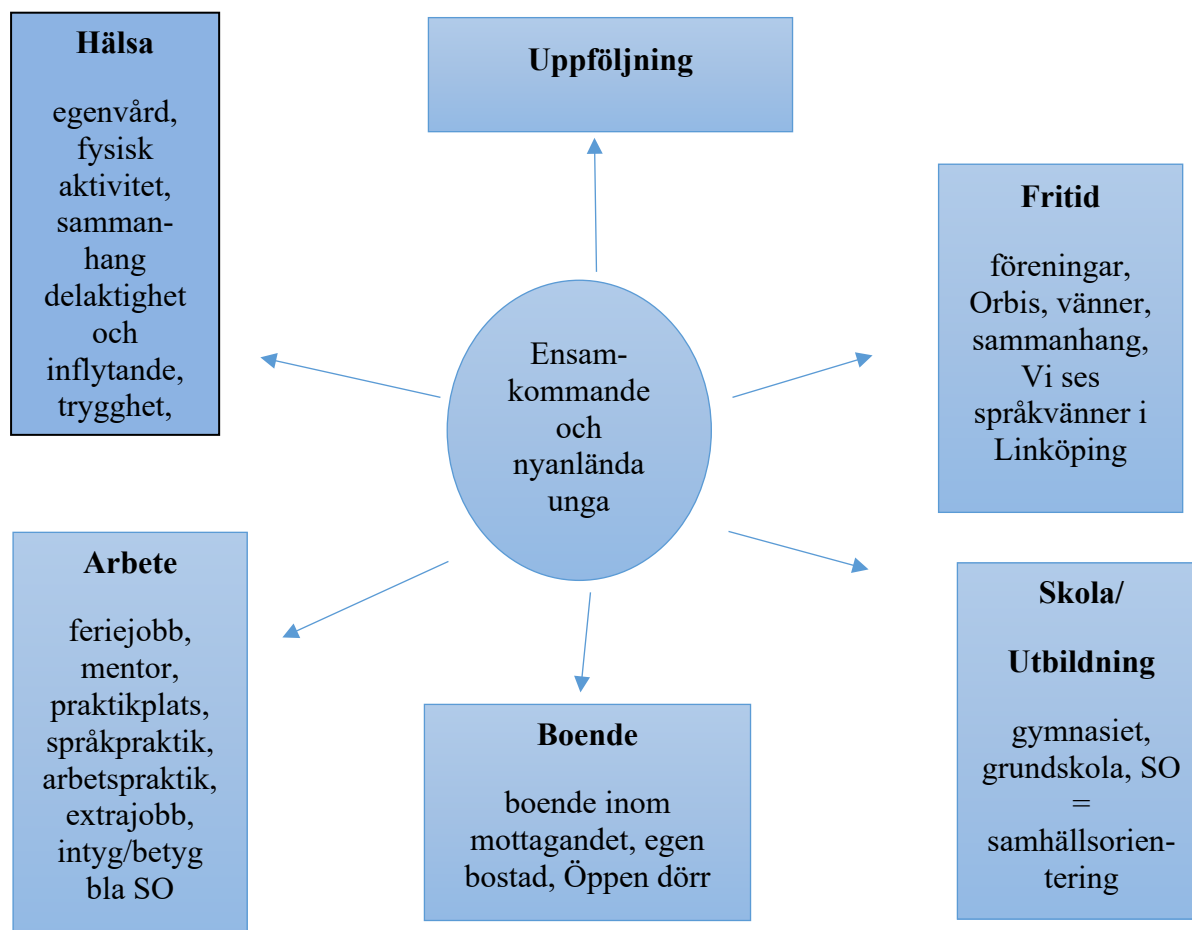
Hälsa

egenvård, fysisk aktivitet, sammanhang delaktighet och inflytande, trygghet,

Uppföljning

Fritid

föreningar, Orbis, vänner, sammanhang, Vi ses språkvänner i Linköping

Ensamkommande och nyanlända unga

Arbete

feriejobb, mentor, praktikplats, språkpraktik, arbetspraktik, extrajobb, intyg/betyg bla SO

Boende

boende inom mottagandet, egen bostad, Öppen dörr

Skola/

Utbildning

gymnasiet, grundskola, SO = samhällsorientering